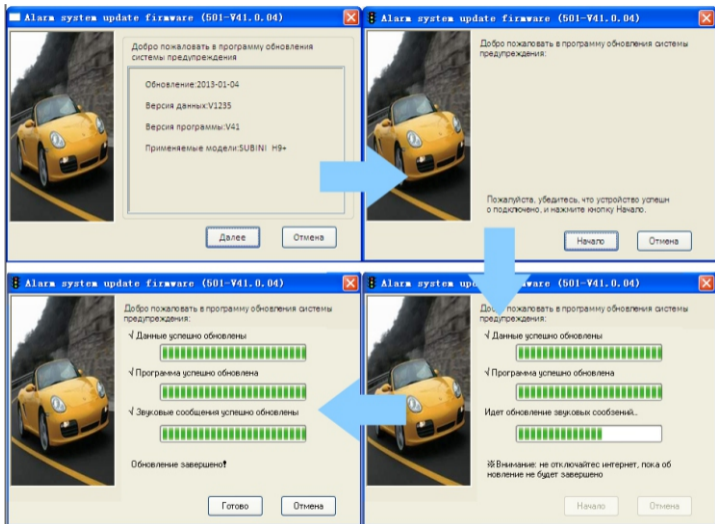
Alarm system update firmware (501-V41.0.04)

Добро пожаловать в программу обновления системы предупреждения

Обновление:2013-01-04

Версия данных:V1235

Версия программы:V41

Применяемые модели:SUBINI H9+

Далее

Отмена

Alarm system update firmware (501-V41.0.04)

Добро пожаловать в программу обновления системы предупреждения:

Пожалуйста, убедитесь, что устройство успешн о подключено, и нажмите кнопку Начало.

Начало

Отмена

Alarm system update firmware (501-V41.0.04)

Добро пожаловать в программу обновления системы предупреждения:

√ Данные успешно обновлены

√ Программа успешно обновлена

√ Звуковые сообщения успешно обновлены

Обновление завершено!

Готово

Отмена

Alarm system update firmware (501-V41.0.04)

Добро пожаловать в программу обновления системы предупреждения:

√ Данные успешно обновлены

√ Программа успешно обновлена

Идет обновление звуковых сообщений...

※Внимание: не отключайтес интернет, пока об новление не будет завершено

Начало

Отмена